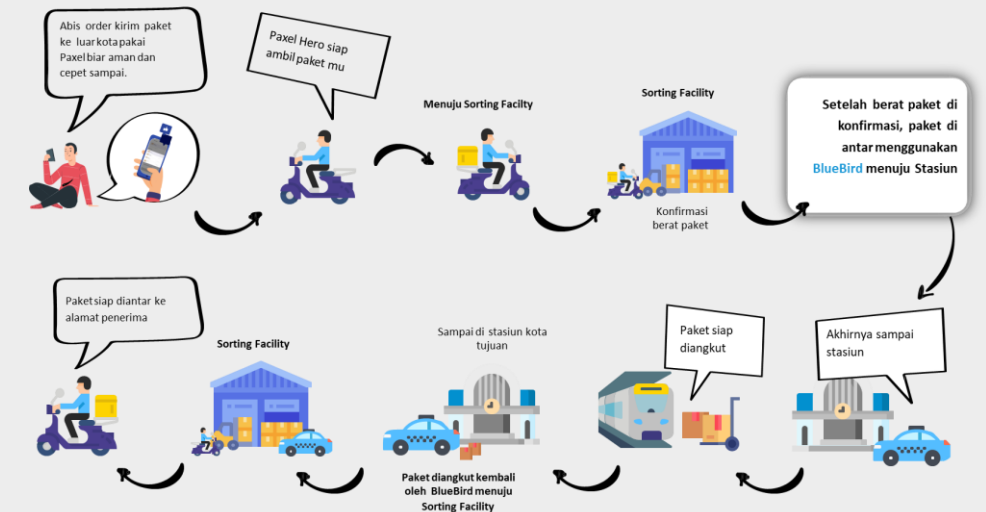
Abis order kirim paket ke luar kota pakai Paxel biar aman dan cepet sampai.

Paxel Hero siap ambil paket mu

Menuju Sorting Facilty

Sorting Facility

Konfirmasi berat paket

Setelah berat paket di konfirmasi, paket di antar menggunakan BlueBird menuju Stasiun

Akhirnya sampai stasiun

Paket siap diangkut

Sampai di stasiun kota tujuan

Paket diangkut kembali oleh BlueBird menuju Sorting Facility

Sorting Facility

Paket siap diantar ke alamat penerima